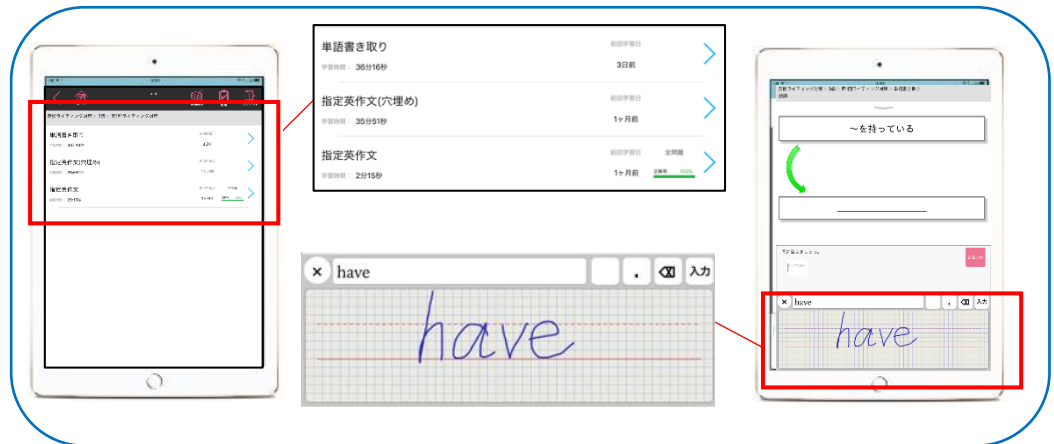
単語書き取り
学習時間： 36分16秒
前回学習日
3日前

指定英作文(穴埋め)
学習時間： 35分51秒
前回学習日
1ヶ月前

指定英作文
学習時間： 2分15秒
前回学習日
1ヶ月前
全問題
正解率 100%

× have . 入力

have

~を持っている

× have . 入力

have